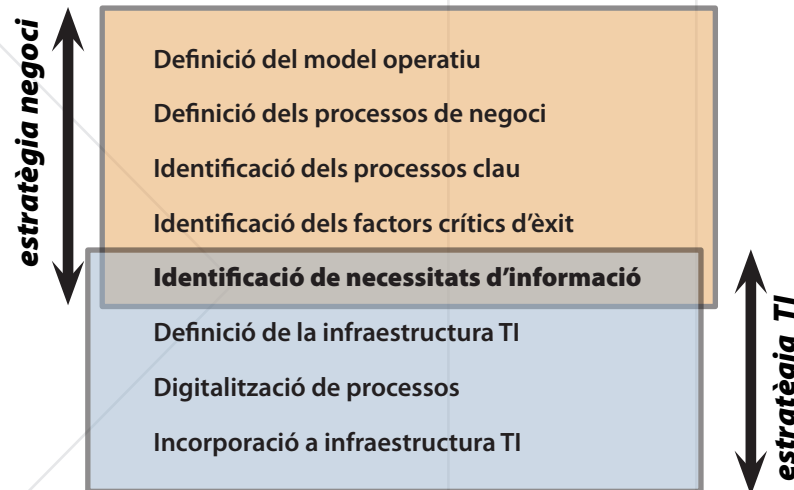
estratègia negoci

Definició del model operatiu

Definició dels processos de negoci

Identificació dels processos clau

Identificació dels factors crítics d'èxit

Identificació de necessitats d'informació

Definició de la infraestructura TI

Digitalització de processos

Incorporació a infraestructura TI

estratègia TI